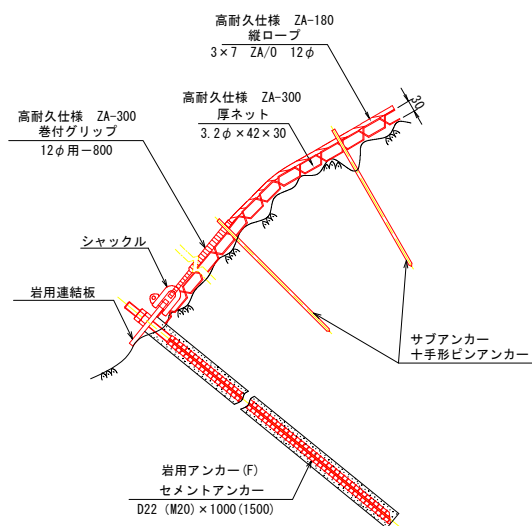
高耐久仕様　ZA-180
縦ロープ
3×7　ZA/0　12$\phi$

高耐久仕様　ZA-300
厚ネット
3.2$\phi$×42×30

高耐久仕様　ZA-300
巻付グリップ
12$\phi$用ー800

シャックル

岩用連結板

50

サブアンカー
十手形ピンアンカー

岩用アンカー(F)
セメントアンカー
D22 (M20)×1000(1500)